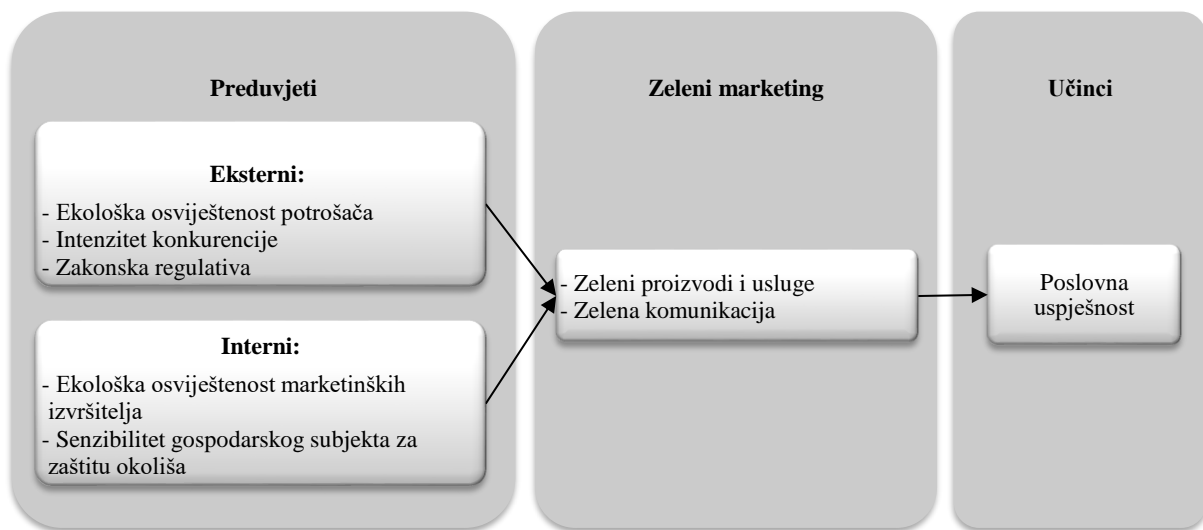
Preduvjeti

Eksterni:

- Ekološka osviještenost potrošača
- Intenzitet konkurencije
- Zakonska regulativa

Interni:

- Ekološka osviještenost marketinških izvršitelja
- Senzibilitet gospodarskog subjekta za zaštitu okoliša

Zeleni marketing

- Zeleni proizvodi i usluge
- Zelena komunikacija

Učinci

Poslovna uspješnost